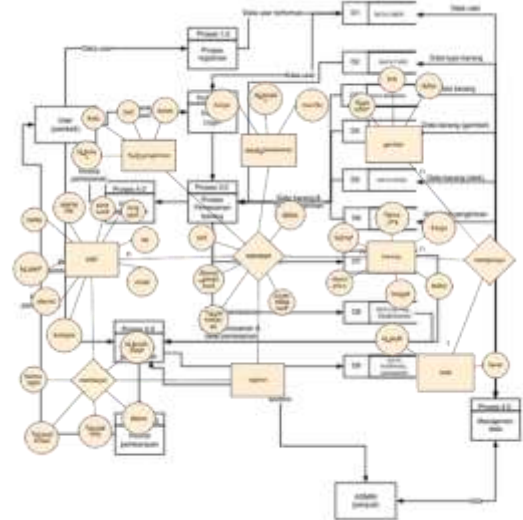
Data user terformat
D1
Data user
Proses 1.0
Proses registrasi
Data user
Data user
D2
Data kayu barang
D3
Data barang
D4
Data barang (gambar)
D5
Data barang (stok)
D6
Proses 2.0
Proses Pelayanan
D7
D8
D9
Proses 4.0
Proses 3.0
Proses 5.0
Manajemen
pembayaran
user
barang
admin
pemesanan
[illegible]